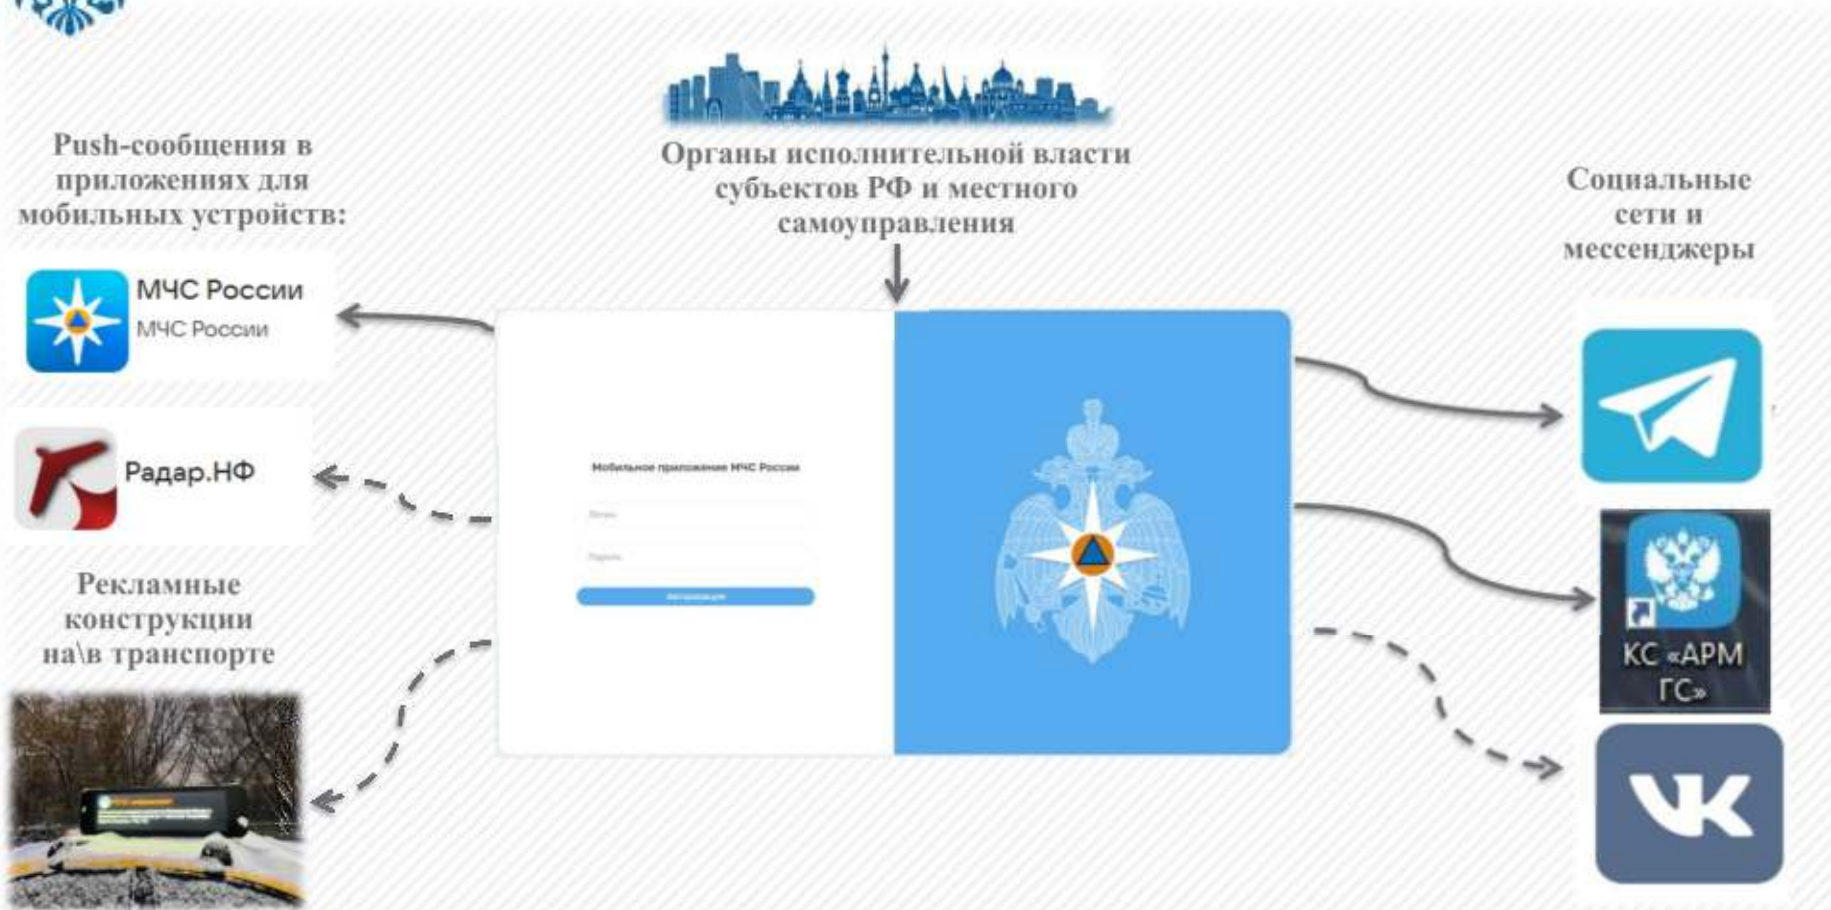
Push-сообщения в приложениях для мобильных устройств:

МЧС России
МЧС России

Радар.НФ

Рекламные конструкции на\в транспорте

Органы исполнительной власти субъектов РФ и местного самоуправления

Мобильное приложение МЧС России

Логин

Пароль

Авторизация

Социальные сети и мессенджеры

КС «АРМ ГС»